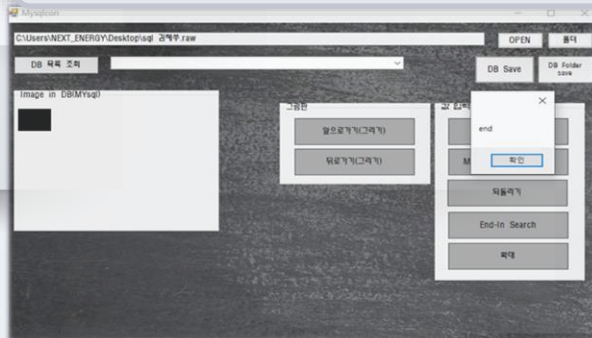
Mysqlcon

C:\Users\NEXT_ENERGY\Desktop\sql 과제\9.raw

OPEN

폴더

DB 목록 조회

DB Save

DB Folder save

Image in DB(MYsql)

그림판

앞으로가기(그리기)

뒤로가기(그리기)

값 입력

end

확인

M

되돌리기

End-In Search

확대